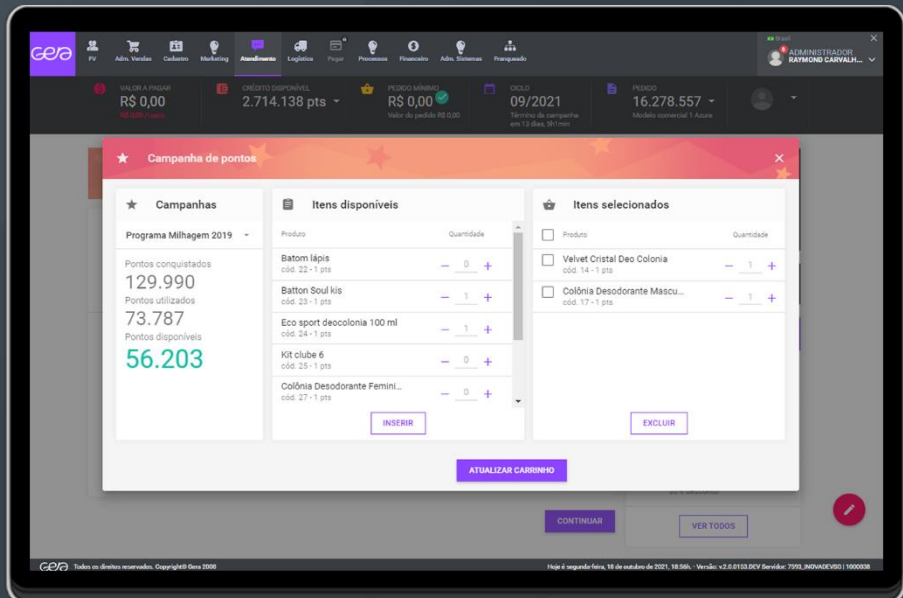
Gera PV Adm. Vendas Cadastro Marketing Atendimento Logística Pagar Processos Financeiro Adm. Sistemas Franqueado

Brasil
ADMINISTRADOR
RAYMOND CARVALH...

VALOR A PAGAR
R$ 0,00
R$ 0,00 Azure

CRÉDITO DISPONÍVEL
2.714.138 pts

PEDIDO MÍNIMO
R$ 0,00
Valor do pedido R$ 0,00

CICLO
09/2021
Término de campanha em 13 dias, 5h1min

PEDIDO
16.278.557
Modelo comercial 1 Azure

Campanha de pontos

Campanhas

Programa Milhagem 2019

Pontos conquistados
129.990
Pontos utilizados
73.787
Pontos disponíveis
56.203

Itens disponíveis

| Produto | Quantidade |
|---|---|
| Batom lápis cód. 22 - 1 pts | 0 |
| Batton Soul kis cód. 23 - 1 pts | 1 |
| Eco sport deocolonia 100 ml cód. 24 - 1 pts | 1 |
| Kit clube 6 cód. 25 - 1 pts | 0 |
| Colônia Desodorante Femini... cód. 27 - 1 pts | 0 |

INSERIR

Itens selecionados

| Produto | Quantidade |
|---|---|
| Velvet Cristal Deo Colonia cód. 14 - 1 pts | 1 |
| Colônia Desodorante Mascu... cód. 17 - 1 pts | 1 |

EXCLUIR

ATUALIZAR CARRINHO

CONTINUAR

VER TODOS

Gera Todos os direitos reservados. Copyright© Gera 2000

Hoje é segunda-feira, 18 de outubro de 2021, 18:56h. · Versão: v.2.0.0133.DEV Servidor: 7393_INOVADEVSO | 1000038